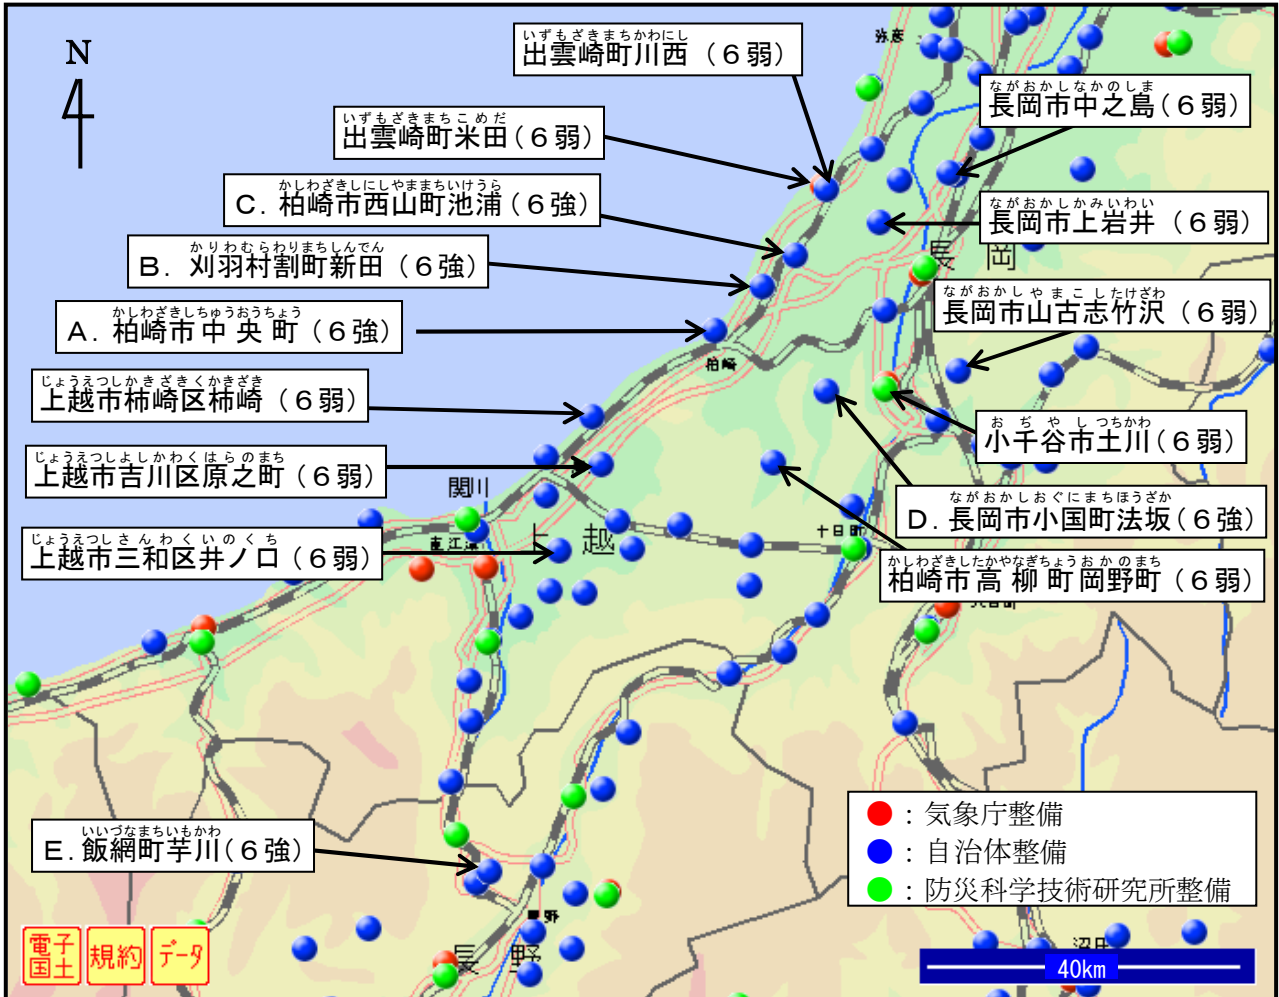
N

いずもざきまちかわにし
出雲崎町川西（６弱）

いずもざきまちこめだ
出雲崎町米田（６弱）

かしわざきしにしやままちいけうら
C. 柏崎市西山町池浦（６強）

かりわむらわりまちしんでん
B. 刈羽村割町新田（６強）

かしわざきしちゅうおうちょう
A. 柏崎市中央町（６強）

じょうえつしかきざきくかきざき
上越市柿崎区柿崎（６弱）

じょうえつしよしかわくはらのまち
上越市吉川区原之町（６弱）

じょうえつしさんわくいのくち
上越市三和区井ノ口（６弱）

ながおかしなかのしま
長岡市中之島（６弱）

ながおかしかみいわい
長岡市上岩井（６弱）

ながおかしやまこしたけざわ
長岡市山古志竹沢（６弱）

おぢやしつちかわ
小千谷市土川（６弱）

ながおかしおぐにまちほうざか
D. 長岡市小国町法坂（６強）

かしわざきしたかやなぎちょうおかのまち
柏崎市高柳町岡野町（６弱）

いいづなまちいもかわ
E. 飯綱町芋川（６強）

弥彦
長岡
柏崎
関川
直江津
上越
十日町
長野

：気象庁整備
：自治体整備
：防災科学技術研究所整備

40km

電子国土
規約
データ